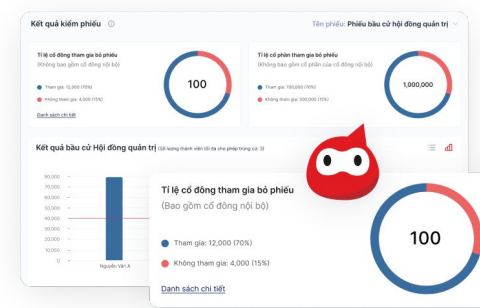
Kết quả kiểm phiếu

Tên phiếu: Phiếu bầu cử hội đồng quản trị

Tỉ lệ cổ đông tham gia bỏ phiếu
(Không bao gồm cổ đông nội bộ)

Tham gia: 12,000 (70%)
Không tham gia: 4,000 (15%)

100

Danh sách chi tiết

Tỉ lệ cổ phần tham gia bỏ phiếu
(Không bao gồm cổ phần của cổ đông nội bộ)

Tham gia: 780,000 (70%)
Không tham gia: 300,000 (15%)

1,000,000

Kết quả bầu cử Hội đồng quản trị (Số lượng thành viên tối đa cho phép trúng cử: 3)

90,000
80,000
70,000
60,000
50,000
40,000
30,000
20,000
10,000
0

Nguyễn Văn A

Tỉ lệ cổ đông tham gia bỏ phiếu
(Bao gồm cổ đông nội bộ)

Tham gia: 12,000 (70%)
Không tham gia: 4,000 (15%)

100

Danh sách chi tiết